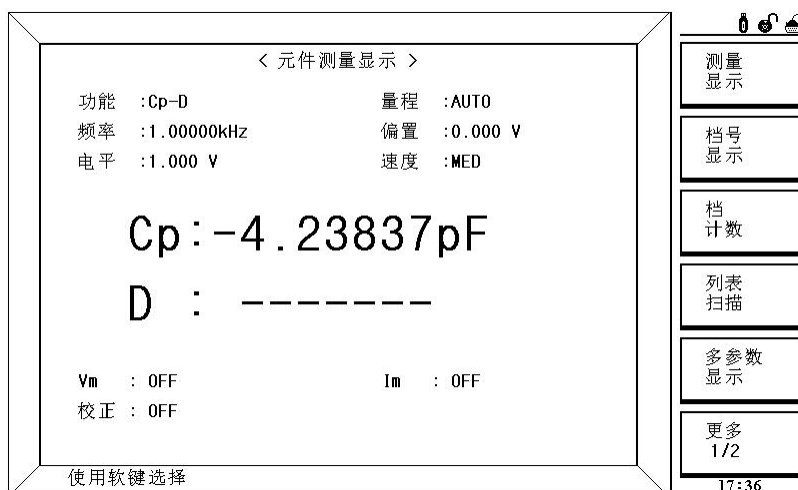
< 元件测量显示 >

功能 :Cp-D
量程 :AUTO
频率 :1.00000kHz
偏置 :0.000 V
电平 :1.000 V
速度 :MED

Cp:-4.23837pF

D : -------

Vm : OFF
Im : OFF
校正 : OFF

使用软键选择

测量显示

档号显示

档计数

列表扫描

多参数显示

更多 1/2

17:36